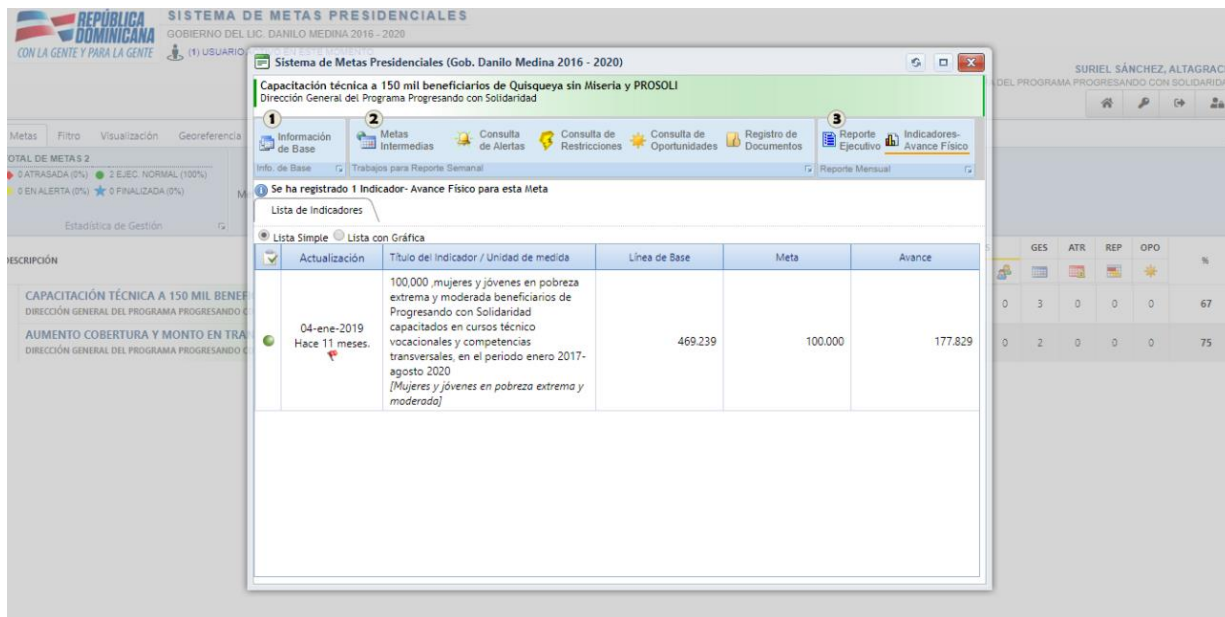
REPÚBLICA DOMINICANA
CON LA GENTE Y PARA LA GENTE

SISTEMA DE METAS PRESIDENCIALES
GOBIERNO DEL LIC. DANILO MEDINA 2016 - 2020
(1) USUARIO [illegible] EN ESTE MOMENTO

SURIEL SÁNCHEZ, ALTAGRAC
DEL PROGRAMA PROGRESANDO CON SOLIDARIDA

Metas Filtro Visualización Georeferencia

OTAL DE METAS 2
0 ATRASADA (0%) 2 EJEC. NORMAL (100%)
0 EN ALERTA (0%) 0 FINALIZADA (0%)
Estadística de Gestión

DESCRIPCIÓN

CAPACITACIÓN TÉCNICA A 150 MIL BENEF
DIRECCIÓN GENERAL DEL PROGRAMA PROGRESANDO C

AUMENTO COBERTURA Y MONTO EN TRA
DIRECCIÓN GENERAL DEL PROGRAMA PROGRESANDO C

| GES | ATR | REP | OPO | % |
|---|---|---|---|---|
| 3 | 0 | 0 | 0 | 67 |
| 2 | 0 | 0 | 0 | 75 |

Sistema de Metas Presidenciales (Gob. Danilo Medina 2016 - 2020)

Capacitación técnica a 150 mil beneficiarios de Quisqueya sin Miseria y PROSOLI
Dirección General del Programa Progresando con Solidaridad

1 Información de Base
Info. de Base
2 Metas Intermedias | Consulta de Alertas | Consulta de Restricciones | Consulta de Oportunidades | Registro de Documentos
Trabajos para Reporte Semanal
3 Reporte Ejecutivo | Indicadores-Avance Físico
Reporte Mensual

Se ha registrado 1 Indicador- Avance Físico para esta Meta
Lista de Indicadores
Lista Simple Lista con Gráfica

| | Actualización | Título del Indicador / Unidad de medida | Línea de Base | Meta | Avance |
|---|---|---|---|---|---|
| | 04-ene-2019 Hace 11 meses. | 100,000 ,mujeres y jóvenes en pobreza extrema y moderada beneficiarios de Progresando con Solidaridad capacitados en cursos técnico vocacionales y competencias transversales, en el periodo enero 2017-agosto 2020 [Mujeres y jóvenes en pobreza extrema y moderada] | 469.239 | 100.000 | 177.829 |